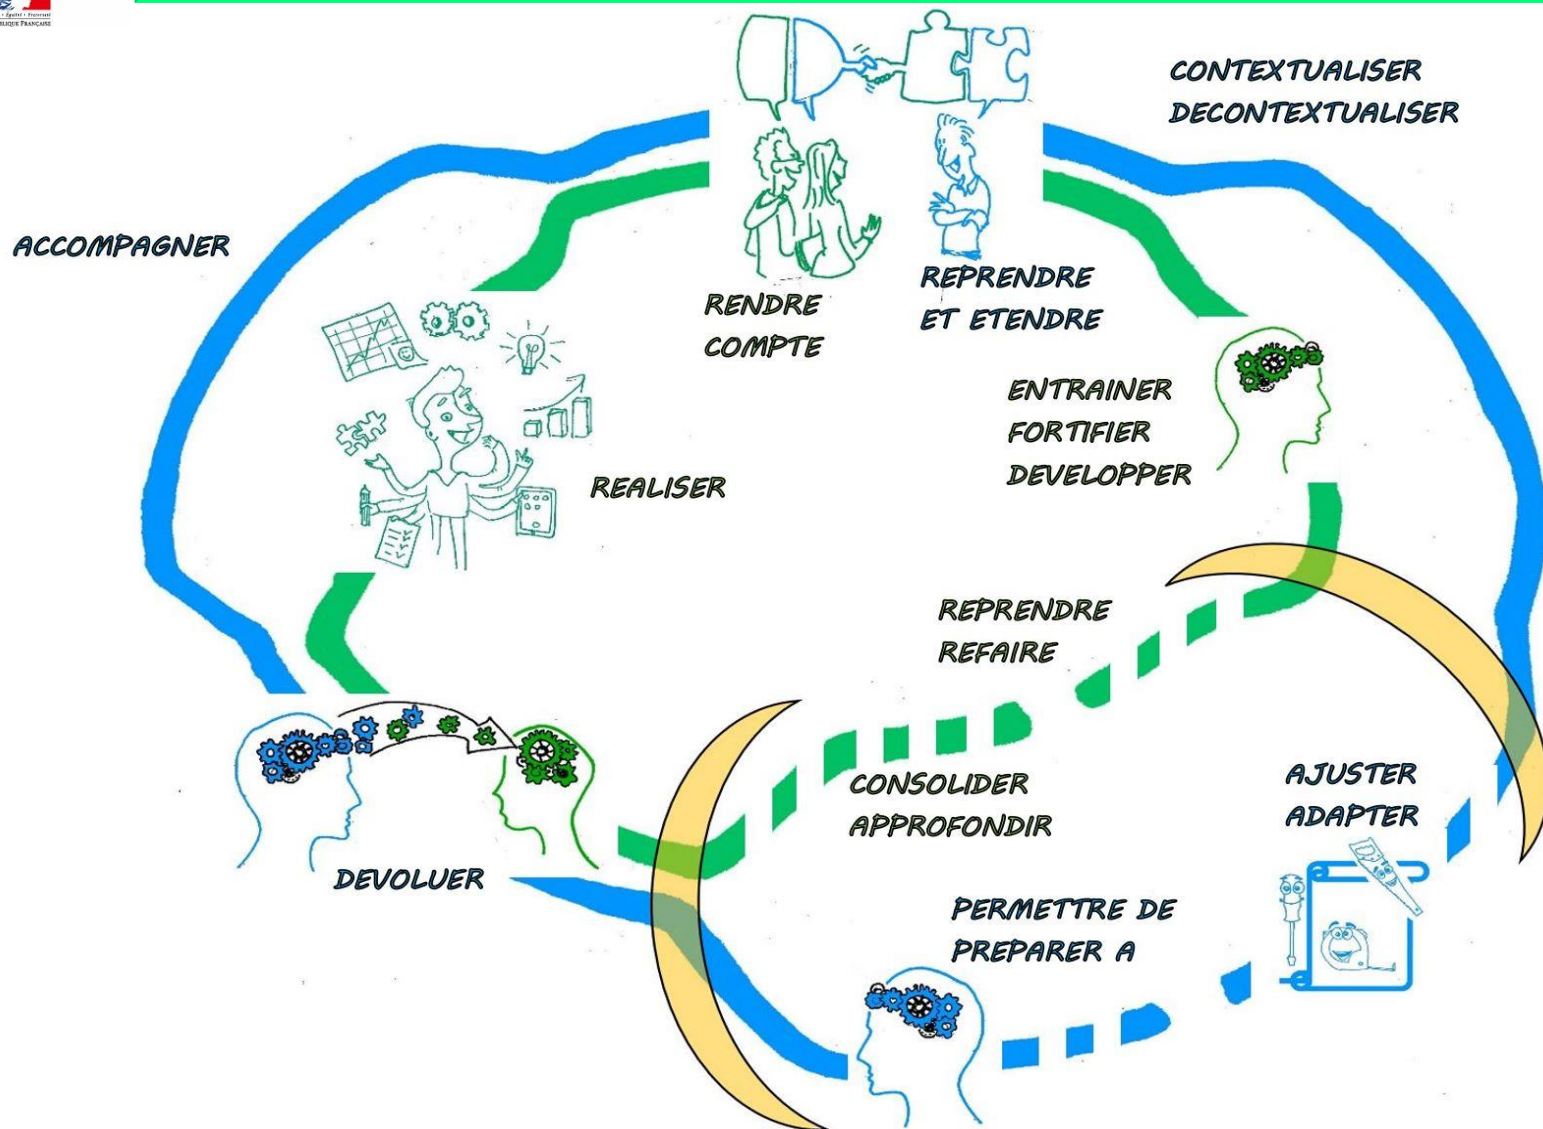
· Égalité · Fraternité
RÉPUBLIQUE FRANÇAISE

CONTEXTUALISER
DECONTEXTUALISER

ACCOMPAGNER

RENDRE COMPTE

REPRENDRE ET ETENDRE

ENTRAINER
FORTIFIER
DEVELOPPER

REALISER

REPRENDRE
REFAIRE

CONSOLIDER
APPROFONDIR

AJUSTER
ADAPTER

DEVOLUER

PERMETTRE DE PREPARER A